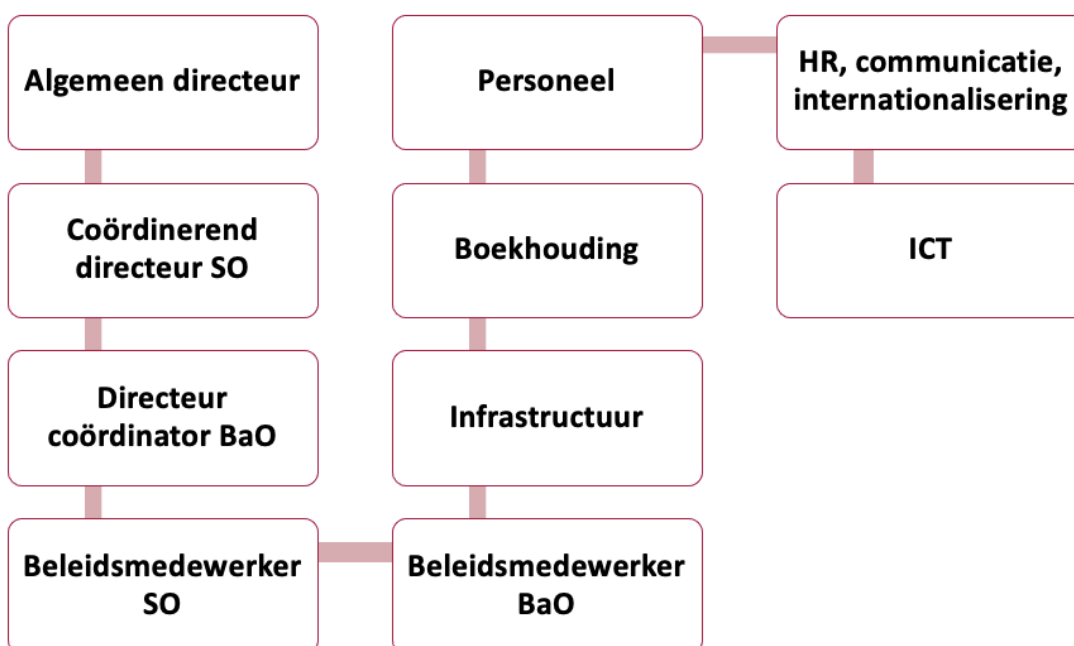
Algemeen directeur

Coördinerend directeur SO

Directeur coördinator BaO

Beleidsmedewerker SO

Personeel

Boekhouding

Infrastructuur

Beleidsmedewerker BaO

HR, communicatie, internationalisering

ICT